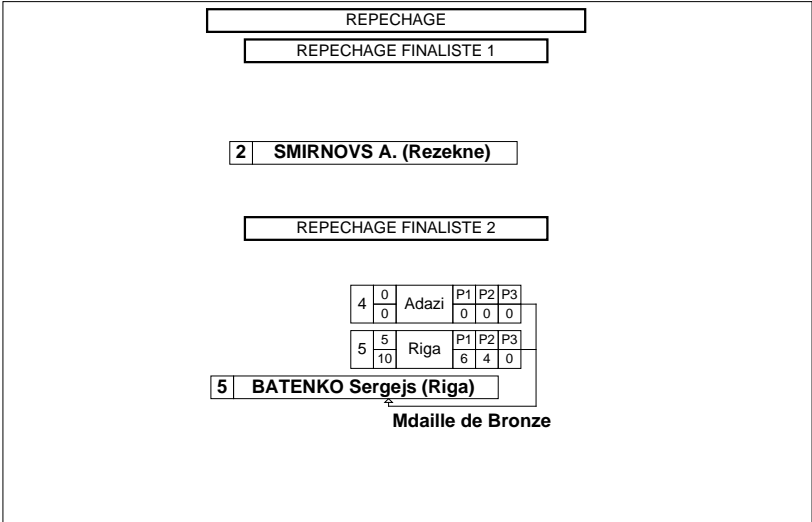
REPECHAGE

REPECHAGE FINALISTE 1

2 SMIRNOVS A. (Rezekne)

REPECHAGE FINALISTE 2

| 4 | 0 / 0 | Adazi | P1 | P2 | P3 |
|---|---|---|---|---|---|
| | | | 0 | 0 | 0 |

| 5 | 5 / 10 | Riga | P1 | P2 | P3 |
|---|---|---|---|---|---|
| | | | 6 | 4 | 0 |

5 BATENKO Sergejs (Riga)

Mdaille de Bronze